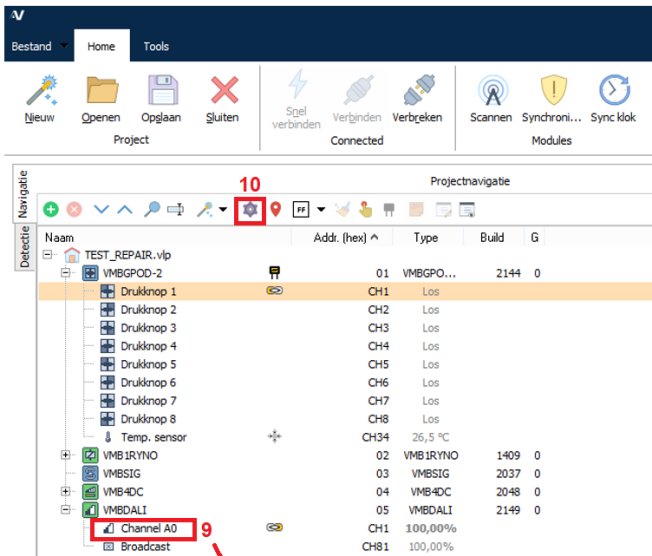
Bestand Home Tools

Nieuw Openen Opslaan Sluiten
Project

Snel verbinden Verbinden Verbreken
Connected

Scannen Synchroni... Sync klok
Modules

Navigatie
Detectie

Projectnavigatie

10

| Naam | Addr. (hex) | Type | Build | G |
|---|---|---|---|---|
| TEST_REPAIR.vlp | | | | |
| VMBGPOD-2 | 01 | VMBGPO... | 2144 | 0 |
| Drukknop 1 | CH1 | Los | | |
| Drukknop 2 | CH2 | Los | | |
| Drukknop 3 | CH3 | Los | | |
| Drukknop 4 | CH4 | Los | | |
| Drukknop 5 | CH5 | Los | | |
| Drukknop 6 | CH6 | Los | | |
| Drukknop 7 | CH7 | Los | | |
| Drukknop 8 | CH8 | Los | | |
| Temp. sensor | CH34 | 26,5 °C | | |
| VMB1RYNO | 02 | VMB1RYNO | 1409 | 0 |
| VMBSIG | 03 | VMBSIG | 2037 | 0 |
| VMB4DC | 04 | VMB4DC | 2048 | 0 |
| VMBDALI | 05 | VMBDALI | 2149 | 0 |
| Channel A0 | CH1 | 100,00% | | |
| Broadcast | CH81 | 100,00% | | |

9